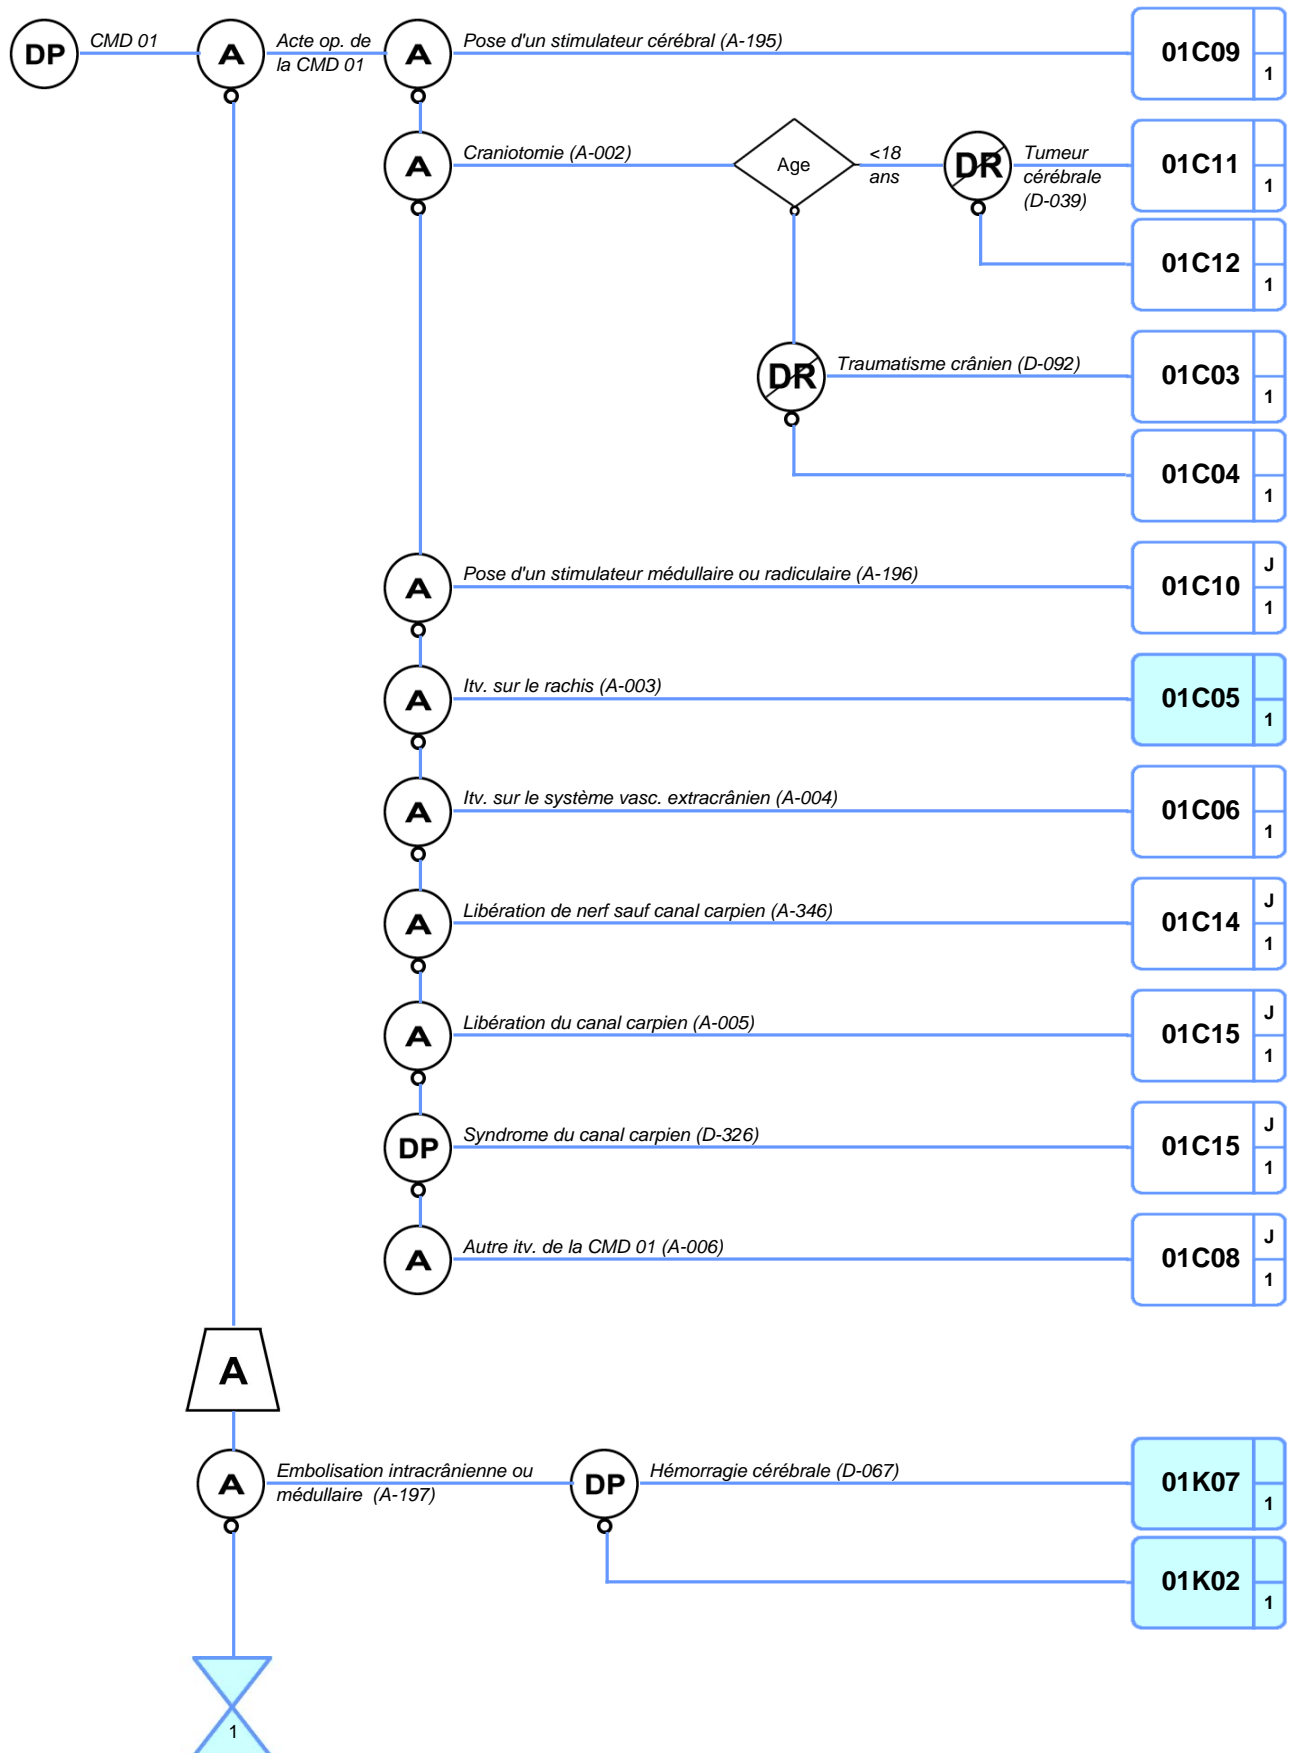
DP CMD 01 A Acte op. de la CMD 01 A Pose d'un stimulateur cérébral (A-195) 01C09 1

A Craniotomie (A-002) Age <18 ans DR Tumeur cérébrale (D-039) 01C11 1

01C12 1

DR Traumatisme crânien (D-092) 01C03 1

01C04 1

A Pose d'un stimulateur médullaire ou radiculaire (A-196) 01C10 J 1

A Itv. sur le rachis (A-003) 01C05 1

A Itv. sur le système vasc. extracrânien (A-004) 01C06 1

A Libération de nerf sauf canal carpien (A-346) 01C14 J 1

A Libération du canal carpien (A-005) 01C15 J 1

DP Syndrome du canal carpien (D-326) 01C15 J 1

A Autre itv. de la CMD 01 (A-006) 01C08 J 1

A

A Embolisation intracrânienne ou médullaire (A-197) DP Hémorragie cérébrale (D-067) 01K07 1

01K02 1

1